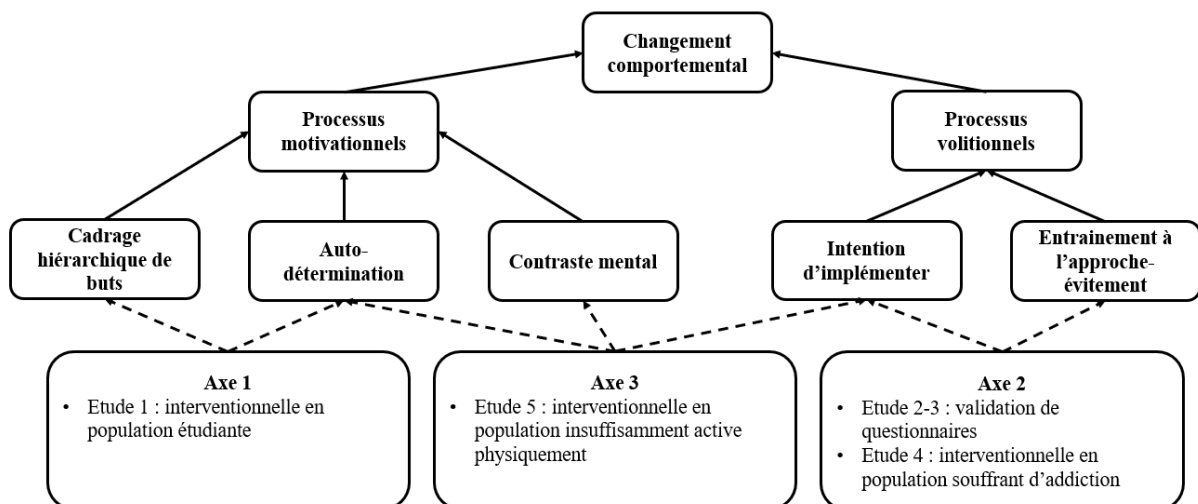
Changement comportemental

Processus motivationnels

Processus volitionnels

Cadrage hiérarchique de buts

Auto-détermination

Contraste mental

Intention d'implémenter

Entrainement à l'approche-évitement

Axe 1
• Etude 1 : interventionnelle en population étudiante

Axe 3
• Etude 5 : interventionnelle en population insuffisamment active physiquement

Axe 2
• Etude 2-3 : validation de questionnaires
• Etude 4 : interventionnelle en population souffrant d'addiction